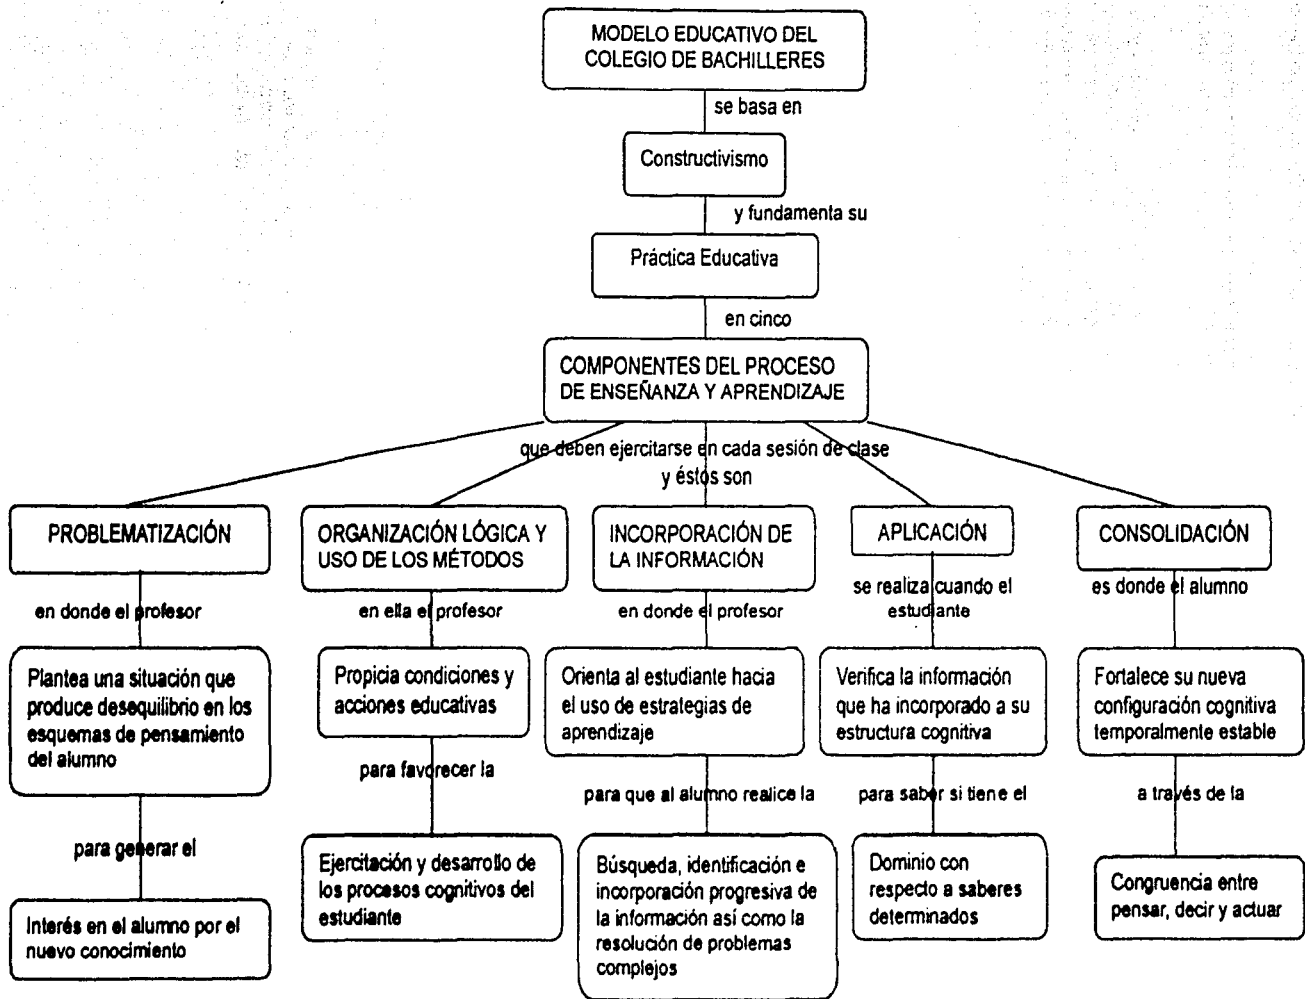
MODELO EDUCATIVO DEL COLEGIO DE BACHILLERES

se basa en

Constructivismo

y fundamenta su

Práctica Educativa

en cinco

COMPONENTES DEL PROCESO DE ENSEÑANZA Y APRENDIZAJE

que deben ejercitarse en cada sesión de clase y éstos son

PROBLEMATIZACIÓN

en donde el profesor

Plantea una situación que produce desequilibrio en los esquemas de pensamiento del alumno

para generar el

Interés en el alumno por el nuevo conocimiento

ORGANIZACIÓN LÓGICA Y USO DE LOS MÉTODOS

en ella el profesor

Propicia condiciones y acciones educativas

para favorecer la

Ejercitación y desarrollo de los procesos cognitivos del estudiante

INCORPORACIÓN DE LA INFORMACIÓN

en donde el profesor

Orienta al estudiante hacia el uso de estrategias de aprendizaje

para que al alumno realice la

Búsqueda, identificación e incorporación progresiva de la información así como la resolución de problemas complejos

APLICACIÓN

se realiza cuando el estudiante

Verifica la información que ha incorporado a su estructura cognitiva

para saber si tiene el

Dominio con respecto a saberes determinados

CONSOLIDACIÓN

es donde el alumno

Fortalece su nueva configuración cognitiva temporalmente estable

a través de la

Congruencia entre pensar, decir y actuar